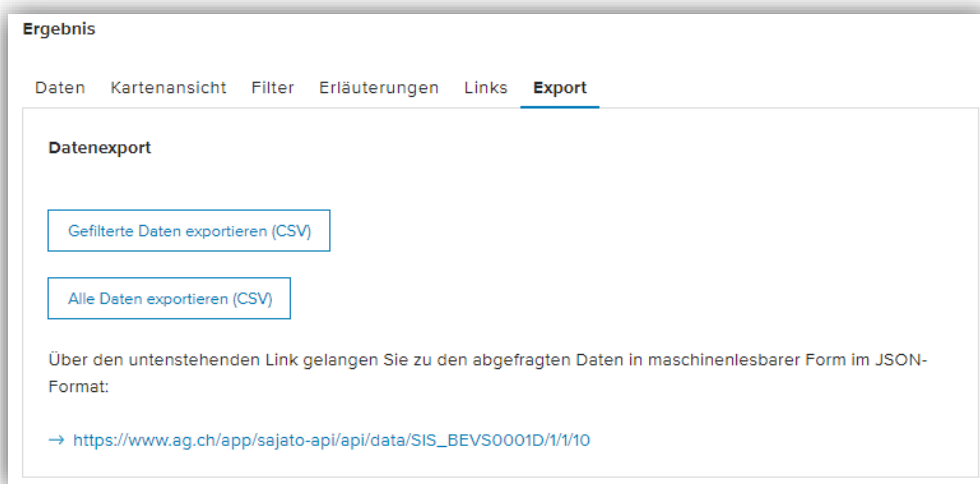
Ergebnis

Daten Kartenansicht Filter Erläuterungen Links Export

Datenexport

Gefilterte Daten exportieren (CSV)

Alle Daten exportieren (CSV)

Über den untenstehenden Link gelangen Sie zu den abgefragten Daten in maschinenlesbarer Form im JSON-Format:

→ https://www.ag.ch/app/sajato-api/api/data/SIS_BEVS0001D/1/1/10